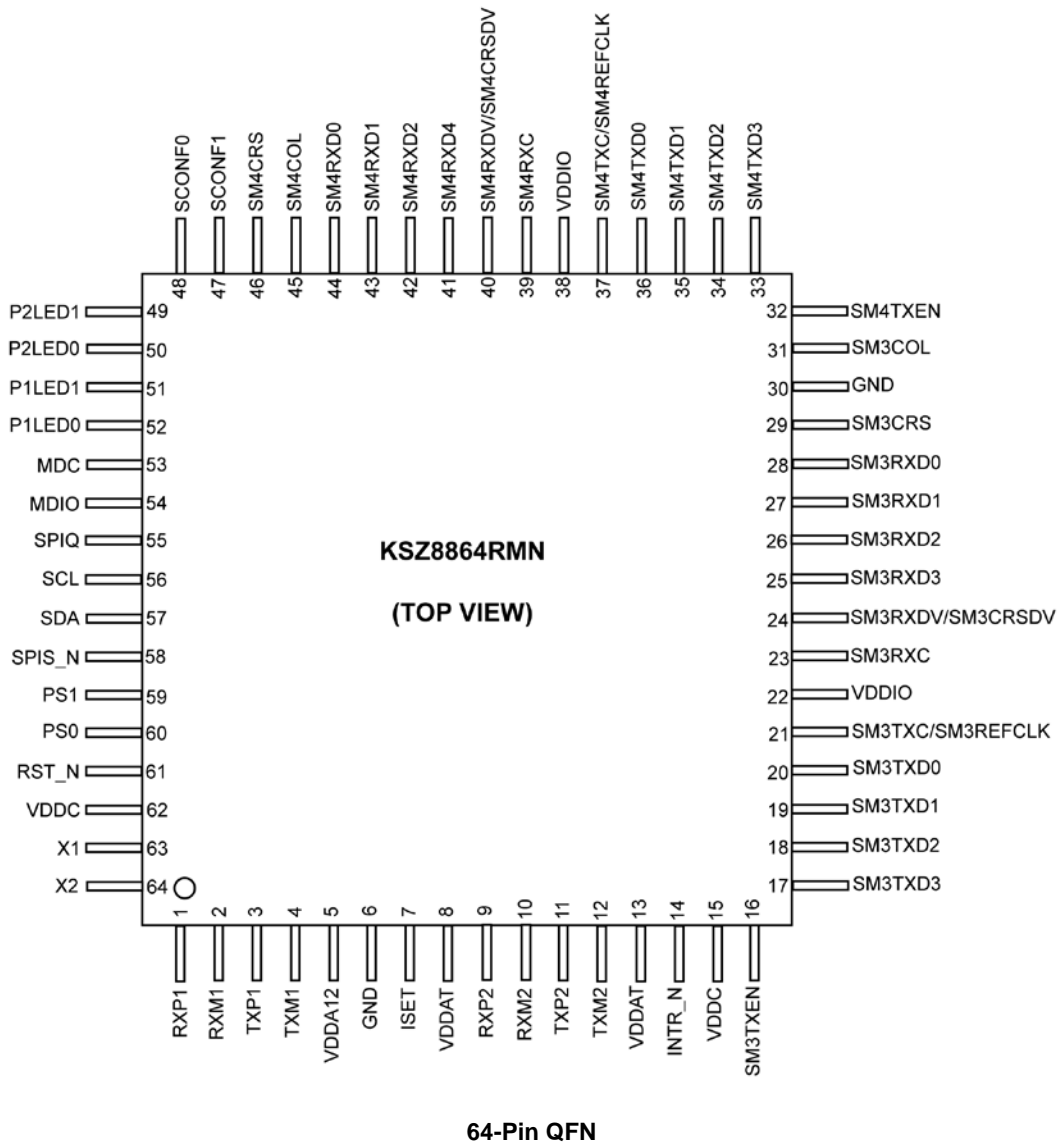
SCONF0 48
SCONF1 47
SM4CRS 46
SM4COL 45
SM4RXD0 44
SM4RXD1 43
SM4RXD2 42
SM4RXD4 41
SM4RXDV/SM4CRSDV 40
SM4RXC 39
VDDIO 38
SM4TXC/SM4REFCLK 37
SM4TXD0 36
SM4TXD1 35
SM4TXD2 34
SM4TXD3 33

P2LED1 49
P2LED0 50
P1LED1 51
P1LED0 52
MDC 53
MDIO 54
SPIQ 55
SCL 56
SDA 57
SPIS_N 58
PS1 59
PS0 60
RST_N 61
VDDC 62
X1 63
X2 64

KSZ8864RMN

(TOP VIEW)

32 SM4TXEN
31 SM3COL
30 GND
29 SM3CRS
28 SM3RXD0
27 SM3RXD1
26 SM3RXD2
25 SM3RXD3
24 SM3RXDV/SM3CRSDV
23 SM3RXC
22 VDDIO
21 SM3TXC/SM3REFCLK
20 SM3TXD0
19 SM3TXD1
18 SM3TXD2
17 SM3TXD3

1 RXP1
2 RXM1
3 TXP1
4 TXM1
5 VDDA12
6 GND
7 ISET
8 VDDAT
9 RXP2
10 RXM2
11 TXP2
12 TXM2
13 VDDAT
14 INTR_N
15 VDDC
16 SM3TXEN

64-Pin QFN